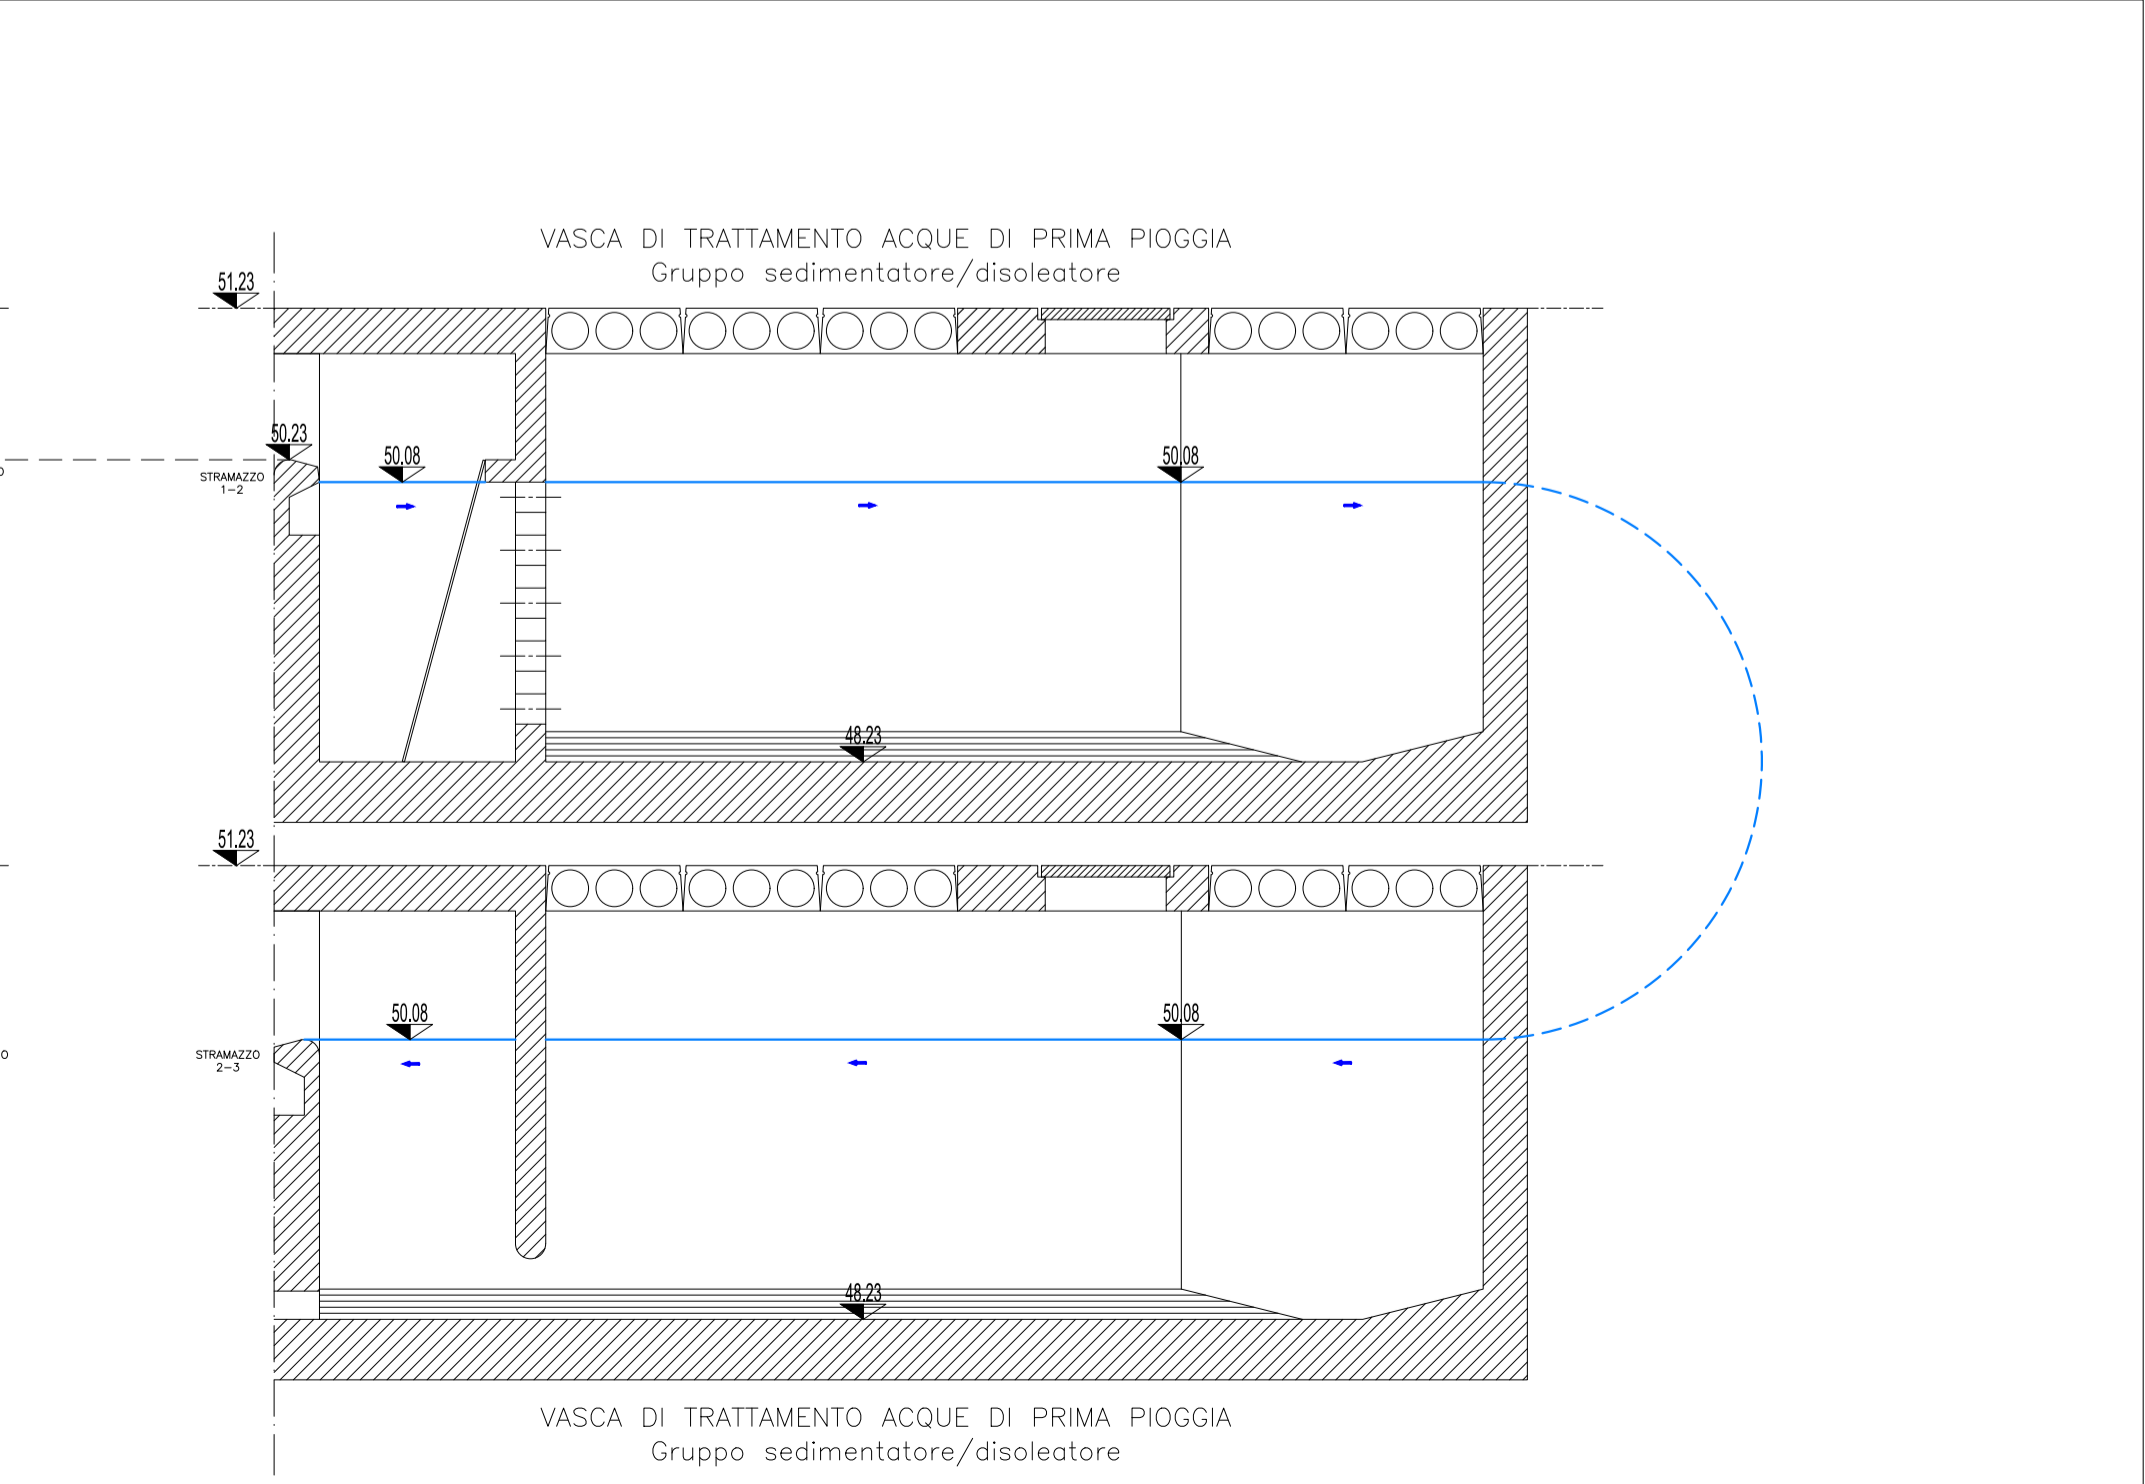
VASCA DI TRATTAMENTO ACQUE DI PRIMA PIOGGIA
Gruppo sedimentatore/disoleatore

51.23

50.23

50.08

50.08

STRAMAZZO
1-2

48.23

51.23

50.08

50.08

STRAMAZZO
2-3

48.23

VASCA DI TRATTAMENTO ACQUE DI PRIMA PIOGGIA
Gruppo sedimentatore/disoleatore